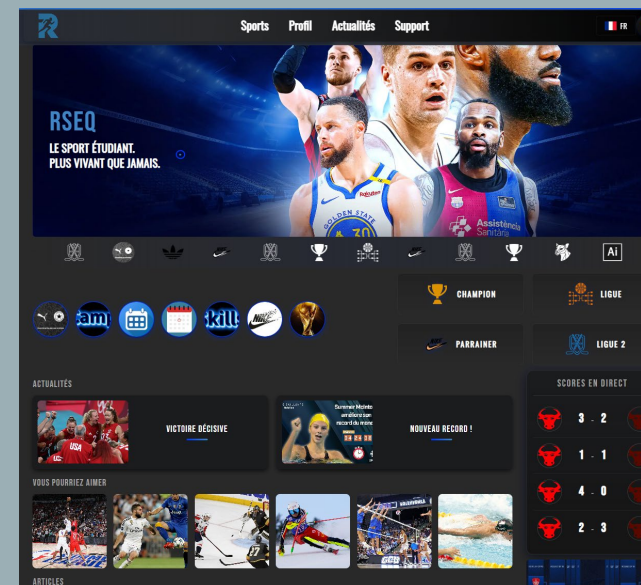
Sports Profil Actualités Support

FR

RSEQ

LE SPORT ÉTUDIANT.
PLUS VIVANT QUE JAMAIS.

GOLDEN STATE

Rakuten

Assistència Sanitària

Ai

am

kill

CHAMPION

LIGUE

PARRAINER

LIGUE 2

ACTUALITÉS

USA

VICTOIRE DÉCISIVE

Summer McIntosh améliore son record du monde

NOUVEAU RECORD !

SCORES EN DIRECT

3 - 2

1 - 1

4 - 0

2 - 3

VOUS POURRIEZ AIMER

ARTICLES